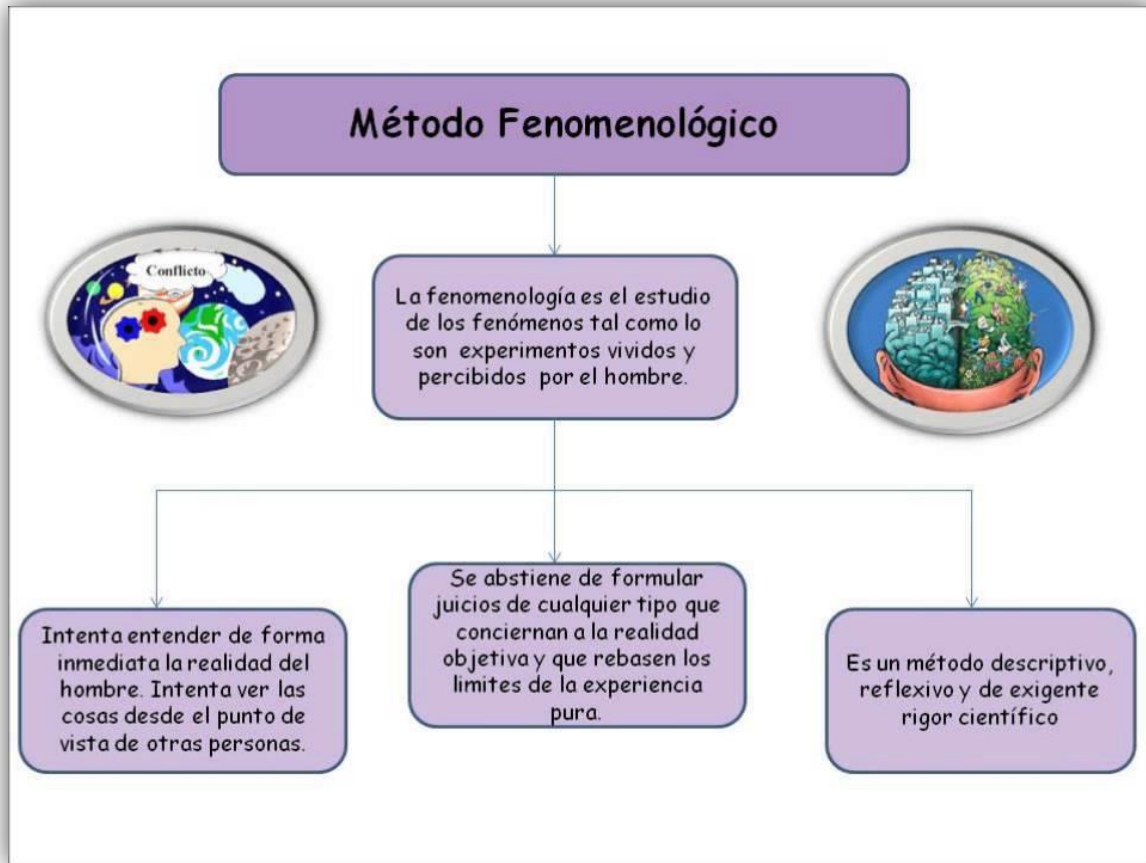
Método Fenomenológico

Conflicto

La fenomenología es el estudio de los fenómenos tal como lo son experimentos vividos y percibidos por el hombre.

Intenta entender de forma inmediata la realidad del hombre. Intenta ver las cosas desde el punto de vista de otras personas.

Se abstiene de formular juicios de cualquier tipo que conciernan a la realidad objetiva y que rebasen los limites de la experiencia pura.

Es un método descriptivo, reflexivo y de exigente rigor científico